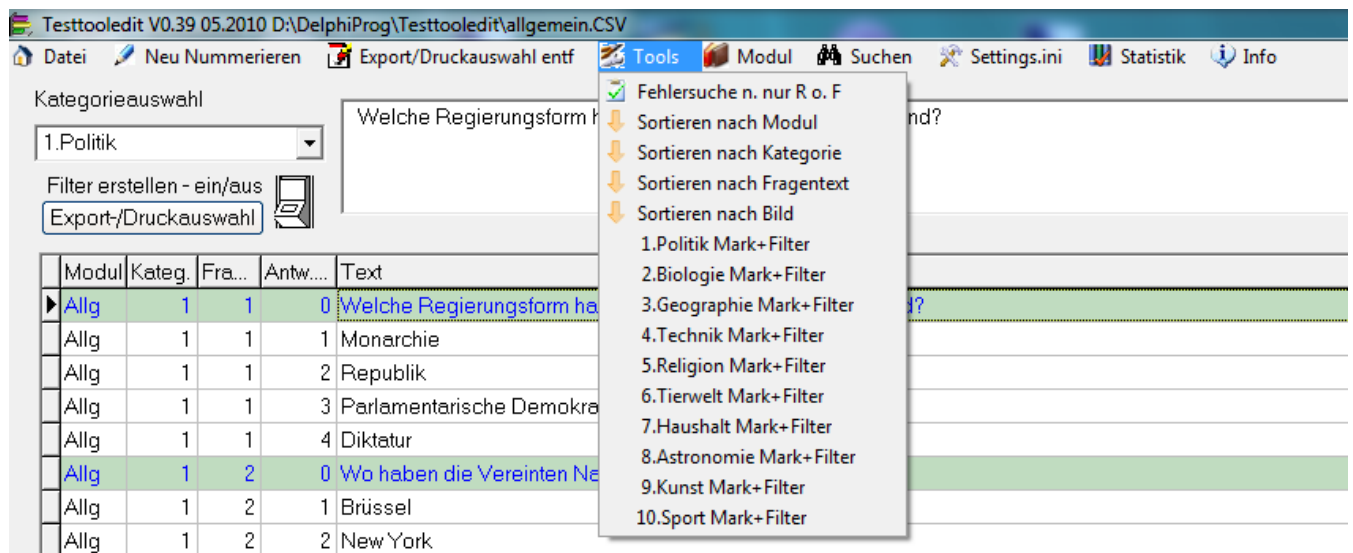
Testtooledit V0.39 05.2010 D:\DelphiProg\Testtooledit\allgemein.CSV

Datei Neu Nummerieren Export/Druckauswahl entf Tools Modul Suchen Settings.ini Statistik Info

Kategorieauswahl

1.Politik

Filter erstellen - ein/aus

Export-/Druckauswahl

Welche Regierungsform h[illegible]nd?

Fehlersuche n. nur R o. F
Sortieren nach Modul
Sortieren nach Kategorie
Sortieren nach Fragentext
Sortieren nach Bild
1.Politik Mark+Filter
2.Biologie Mark+Filter
3.Geographie Mark+Filter
4.Technik Mark+Filter
5.Religion Mark+Filter
6.Tierwelt Mark+Filter
7.Haushalt Mark+Filter
8.Astronomie Mark+Filter
9.Kunst Mark+Filter
10.Sport Mark+Filter

| Modul | Kateg. | Fra... | Antw.... | Text |
|---|---|---|---|---|
| Allg | 1 | 1 | 0 | Welche Regierungsform ha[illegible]d? |
| Allg | 1 | 1 | 1 | Monarchie |
| Allg | 1 | 1 | 2 | Republik |
| Allg | 1 | 1 | 3 | Parlamentarische Demokra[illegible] |
| Allg | 1 | 1 | 4 | Diktatur |
| Allg | 1 | 2 | 0 | Wo haben die Vereinten Na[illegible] |
| Allg | 1 | 2 | 1 | Brüssel |
| Allg | 1 | 2 | 2 | New York |